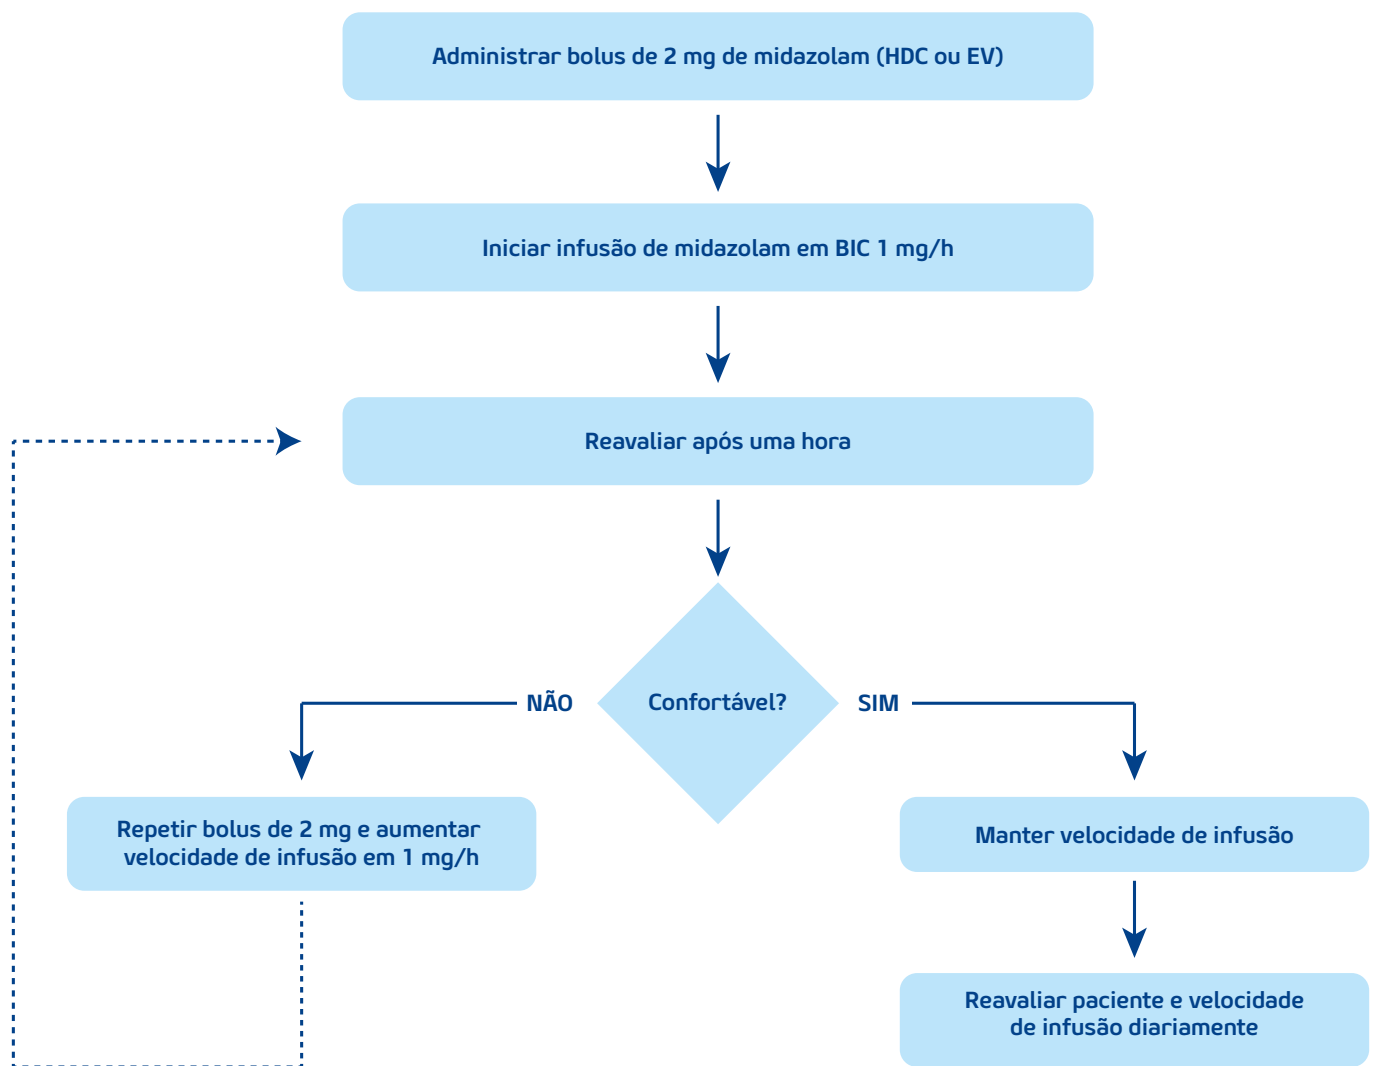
Administrar bolus de 2 mg de midazolam (HDC ou EV)

Iniciar infusão de midazolam em BIC 1 mg/h

Reavaliar após uma hora

Confortável?

NÃO

SIM

Repetir bolus de 2 mg e aumentar velocidade de infusão em 1 mg/h

Manter velocidade de infusão

Reavaliar paciente e velocidade de infusão diariamente